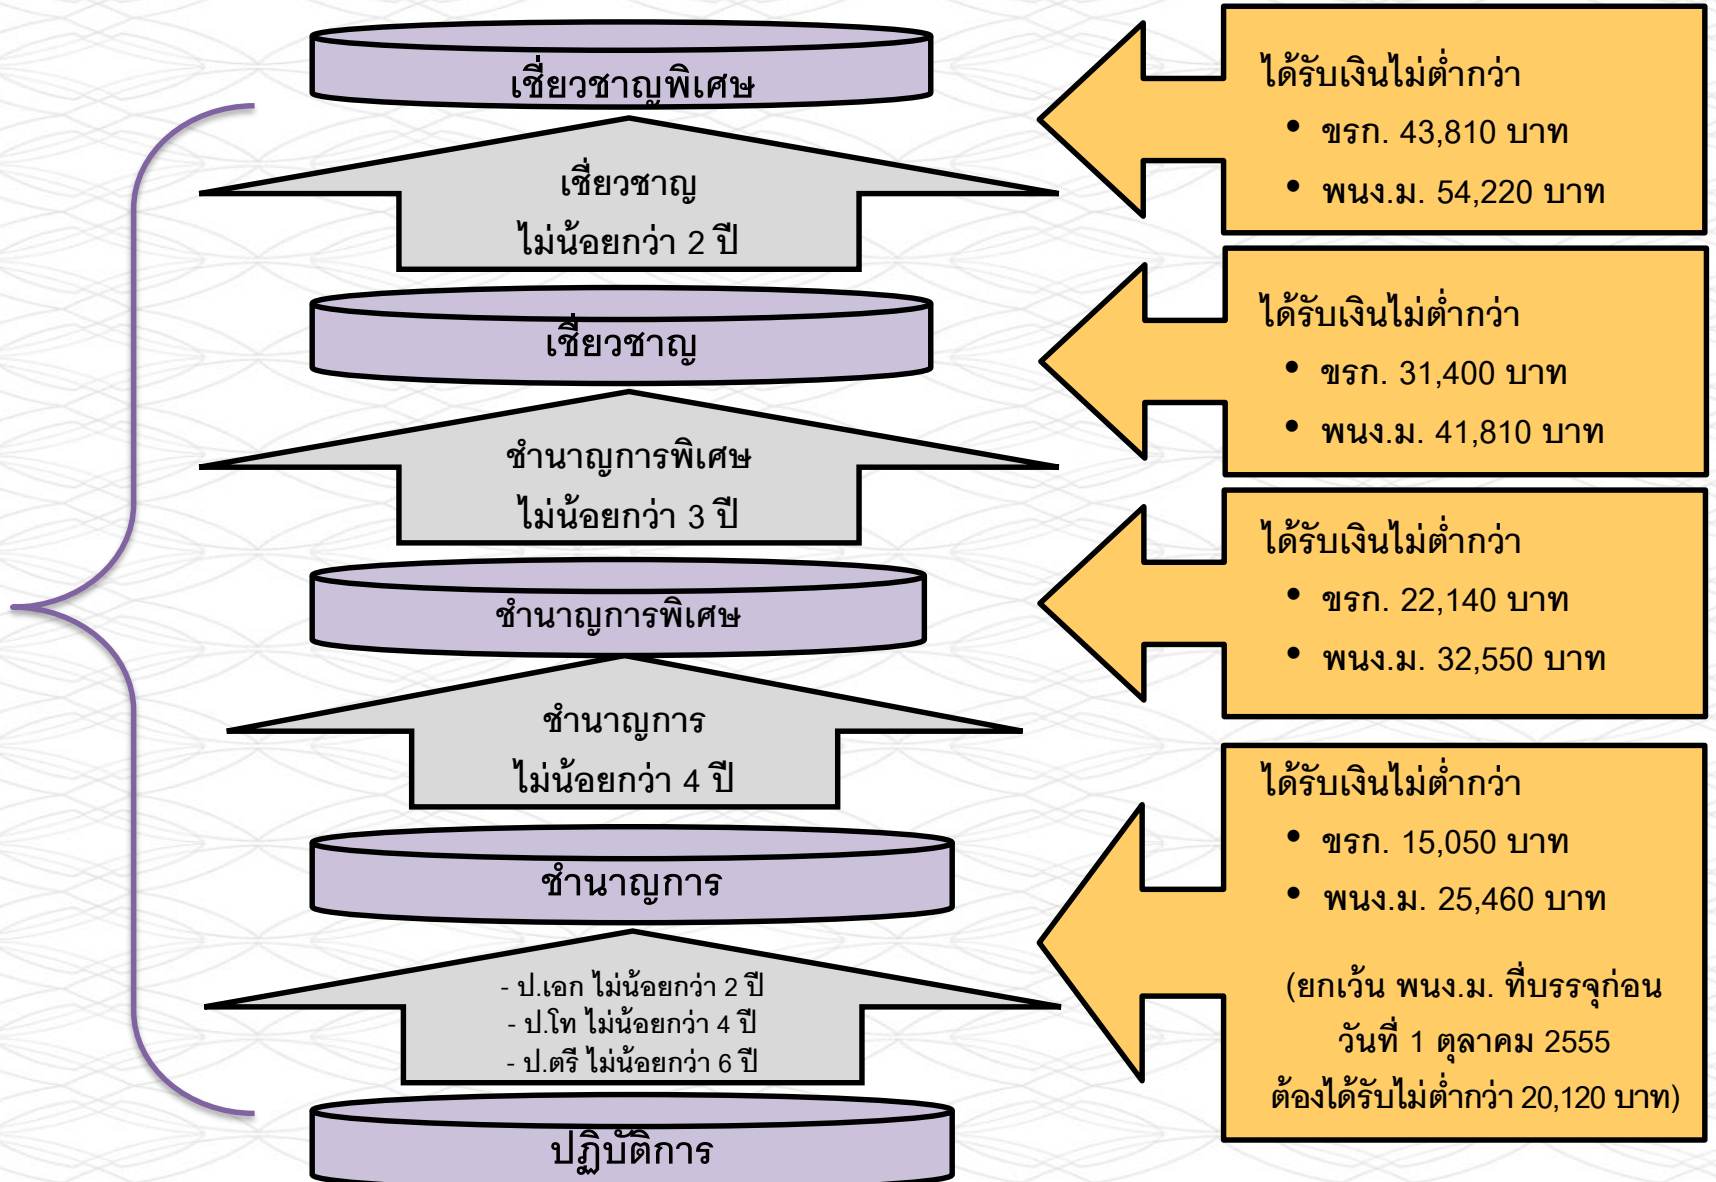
เชี่ยวชาญพิเศษ

เชี่ยวชาญ
ไม่น้อยกว่า 2 ปี

เชี่ยวชาญ

ชำนาญการพิเศษ
ไม่น้อยกว่า 3 ปี

ชำนาญการพิเศษ

ชำนาญการ
ไม่น้อยกว่า 4 ปี

ชำนาญการ

- ป.เอก ไม่น้อยกว่า 2 ปี
- ป.โท ไม่น้อยกว่า 4 ปี
- ป.ตรี ไม่น้อยกว่า 6 ปี

ปฏิบัติการ

ได้รับเงินไม่ต่ำกว่า
• ขรก. 43,810 บาท
• พนง.ม. 54,220 บาท

ได้รับเงินไม่ต่ำกว่า
• ขรก. 31,400 บาท
• พนง.ม. 41,810 บาท

ได้รับเงินไม่ต่ำกว่า
• ขรก. 22,140 บาท
• พนง.ม. 32,550 บาท

ได้รับเงินไม่ต่ำกว่า
• ขรก. 15,050 บาท
• พนง.ม. 25,460 บาท

(ยกเว้น พนง.ม. ที่บรรจุก่อน วันที่ 1 ตุลาคม 2555 ต้องได้รับไม่ต่ำกว่า 20,120 บาท)